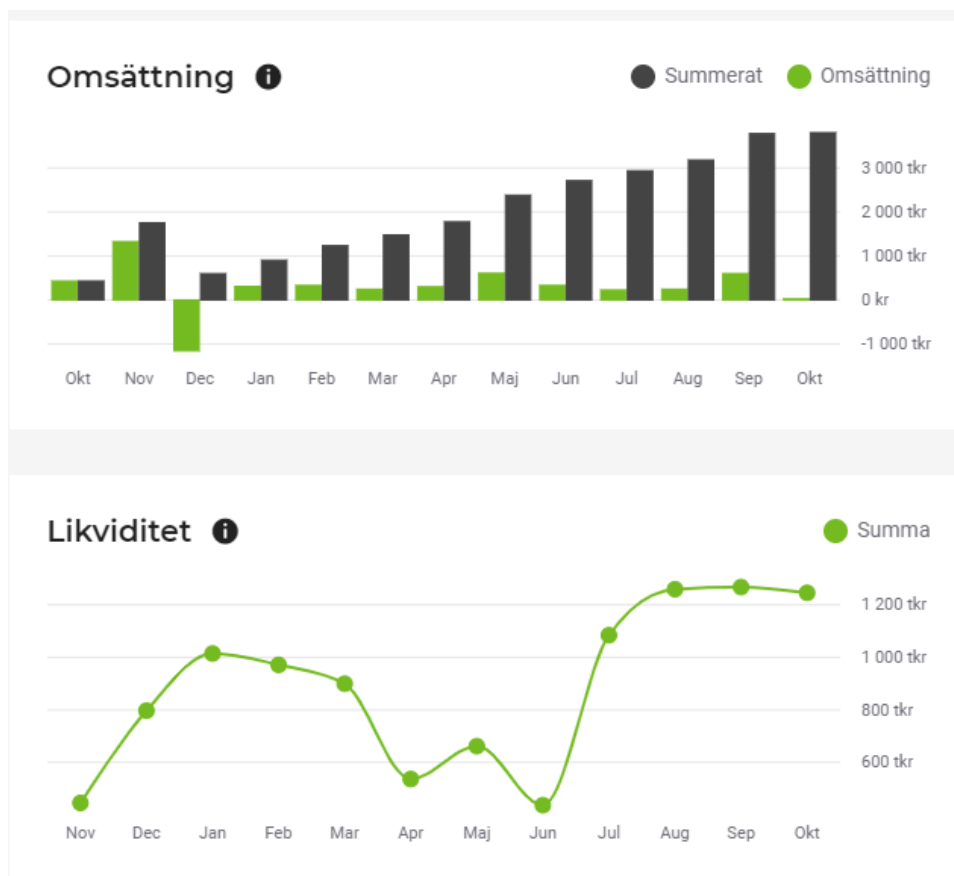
Omsättning

Summerat Omsättning

3 000 tkr
2 000 tkr
1 000 tkr
0 kr
-1 000 tkr

Okt Nov Dec Jan Feb Mar Apr Maj Jun Jul Aug Sep Okt

Likviditet

Summa

1 200 tkr
1 000 tkr
800 tkr
600 tkr

Nov Dec Jan Feb Mar Apr Maj Jun Jul Aug Sep Okt